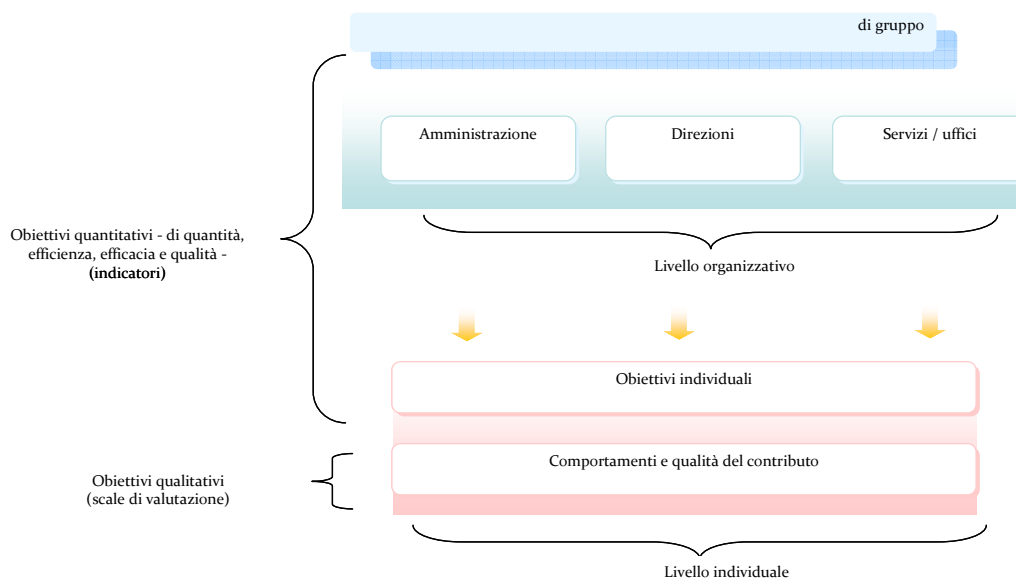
di gruppo

Amministrazione

Direzioni

Servizi / uffici

Livello organizzativo

Obiettivi quantitativi - di quantità, efficienza, efficacia e qualità - **(indicatori)**

Obiettivi individuali

Comportamenti e qualità del contributo

Obiettivi qualitativi (scale di valutazione)

Livello individuale